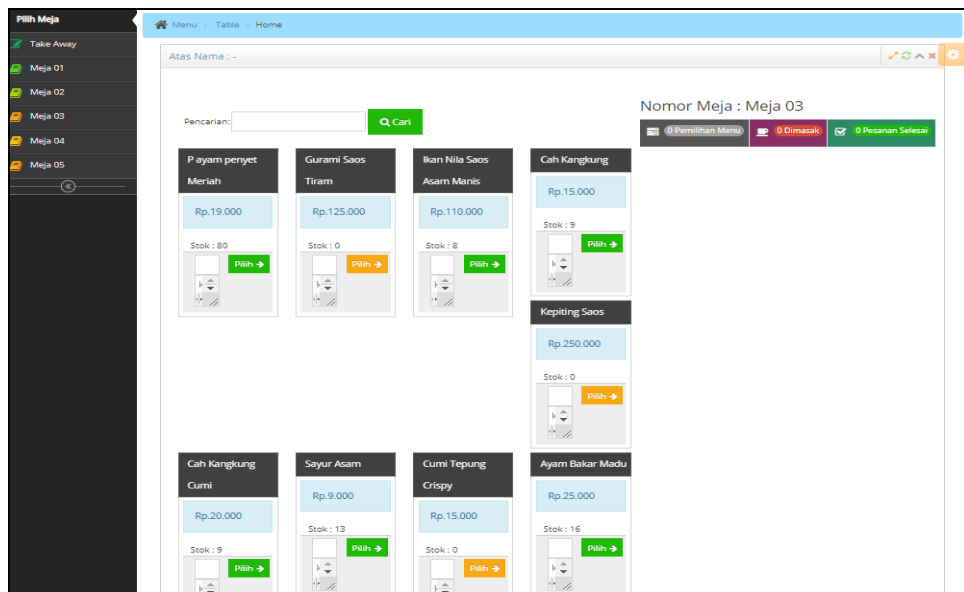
Pilih Meja
Take Away
Meja 01
Meja 02
Meja 03
Meja 04
Meja 05

Menu > Table > Home

Atas Nama : -

Pencarian: Cari

Nomor Meja : Meja 03

0 Pemilihan Menu
0 Dimasak
0 Pesanan Selesai

P ayam penyet Meriah
Rp.19.000
Stok : 80
Pilih →

Gurami Saos Tiram
Rp.125.000
Stok : 0
Pilih →

Ikan Nila Saos Asam Manis
Rp.110.000
Stok : 8
Pilih →

Cah Kangkung
Rp.15.000
Stok : 9
Pilih →

Kepiting Saos
Rp.250.000
Stok : 0
Pilih →

Cah Kangkung Cumi
Rp.20.000
Stok : 9
Pilih →

Sayur Asam
Rp.9.000
Stok : 13
Pilih →

Cumi Tepung Crispy
Rp.15.000
Stok : 0
Pilih →

Ayam Bakar Madu
Rp.25.000
Stok : 16
Pilih →